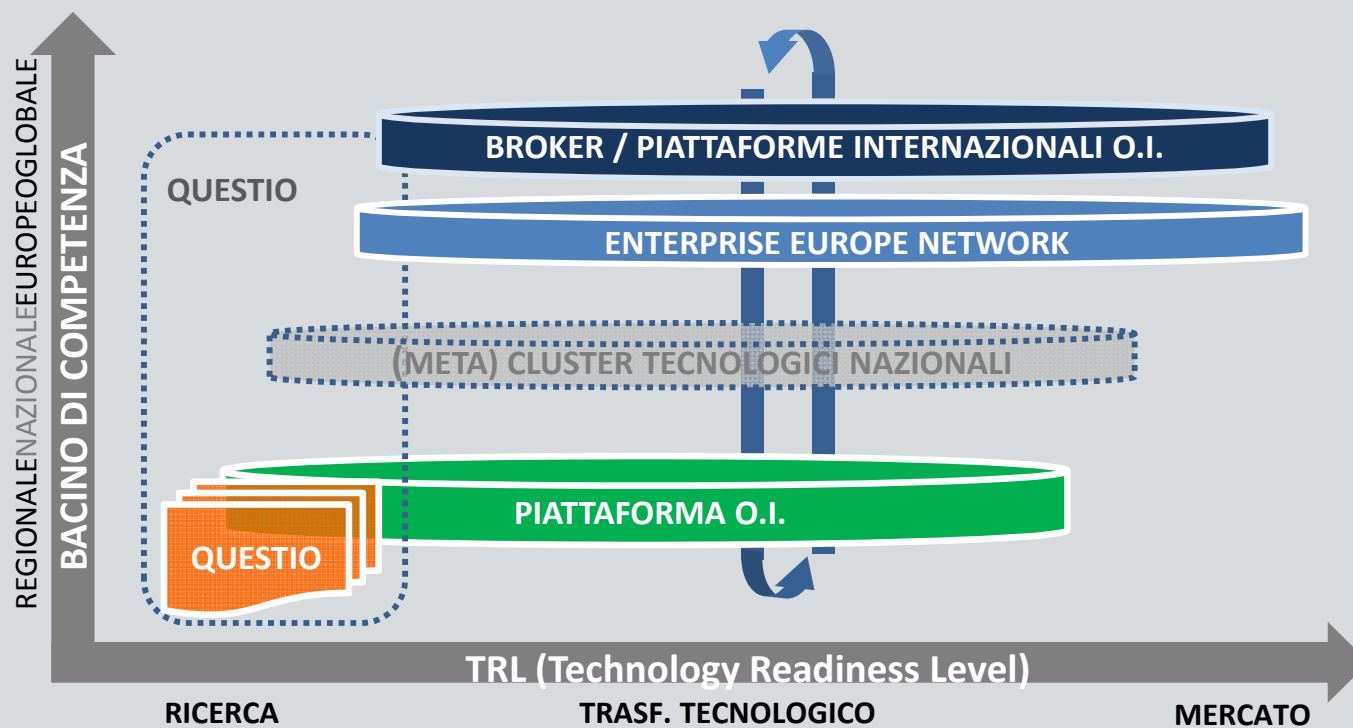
REGIONALENAZIONALEEUROPEOGLOBALE
BACINO DI COMPETENZA

QUESTIO

BROKER / PIATTAFORME INTERNAZIONALI O.I.

ENTERPRISE EUROPE NETWORK

(META) CLUSTER TECNOLOGICI NAZIONALI

PIATTAFORMA O.I.

QUESTIO

TRL (Technology Readiness Level)

RICERCA

TRASF. TECNOLOGICO

MERCATO